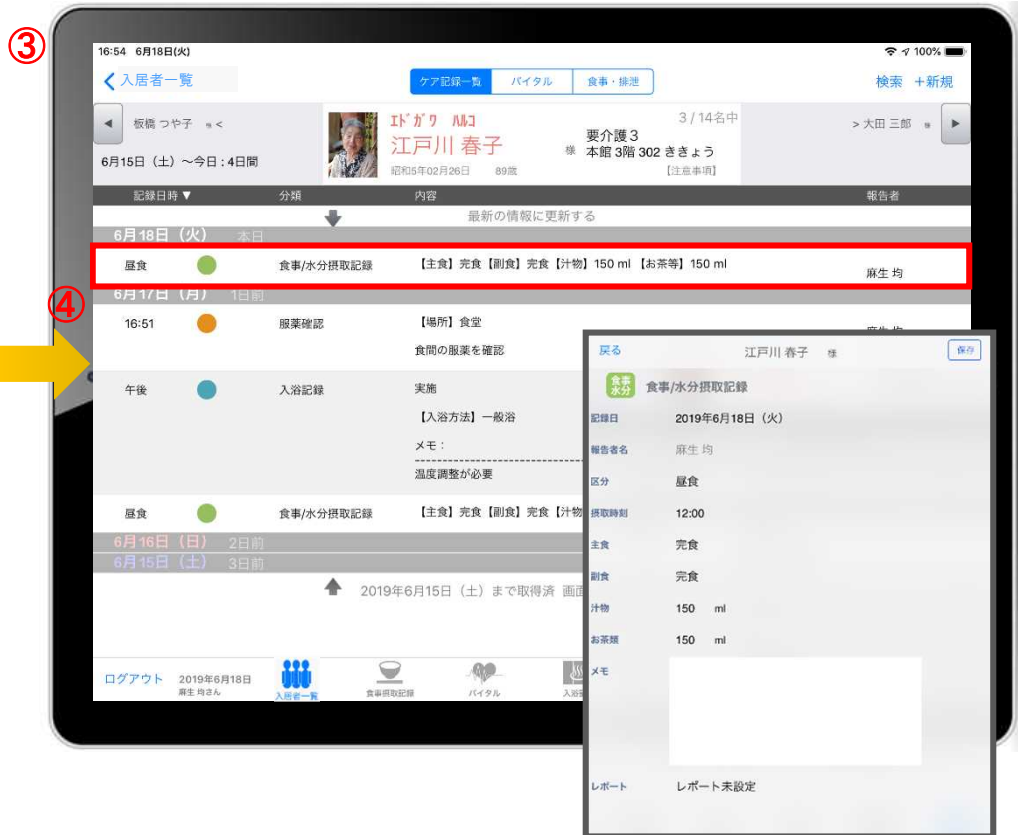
③

16:54 6月18日(火)

100%

く入居者一覧

ケア記録一覧 バイタル 食事・排泄

検索 ＋新規

板橋 つや子 様 <

6月15日（土）〜今日：4日間

ｴﾄﾞｶﾞﾜ ﾊﾙｺ
江戸川 春子 様
昭和5年02月26日 89歳

3 / 14名中
要介護3
本館 3階 302 ききょう
[注意事項]

> 大田 三郎 様

記録日時 ▼ 分類 内容 報告者

最新の情報に更新する

6月18日（火） 本日

昼食 食事/水分摂取記録 【主食】完食【副食】完食【汁物】150 ml【お茶等】150 ml 麻生 均

6月17日（月） 1日前

④

16:51 服薬確認 【場所】食堂
食間の服薬を確認

午後 入浴記録 実施
【入浴方法】一般浴
メモ：
温度調整が必要

昼食 食事/水分摂取記録 【主食】完食【副食】完食【汁物

6月16日（日） 2日前

6月15日（土） 3日前

2019年6月15日（土）まで取得済 画面

ログアウト 2019年6月18日 麻生 均さん

入居者一覧 食事摂取記録 バイタル 入浴

戻る 江戸川 春子 様 保存

食事水分 食事/水分摂取記録

記録日 2019年6月18日（火）

報告者名 麻生 均

区分 昼食

摂取時刻 12:00

主食 完食

副食 完食

汁物 150 ml

お茶類 150 ml

メモ

レポート レポート未設定